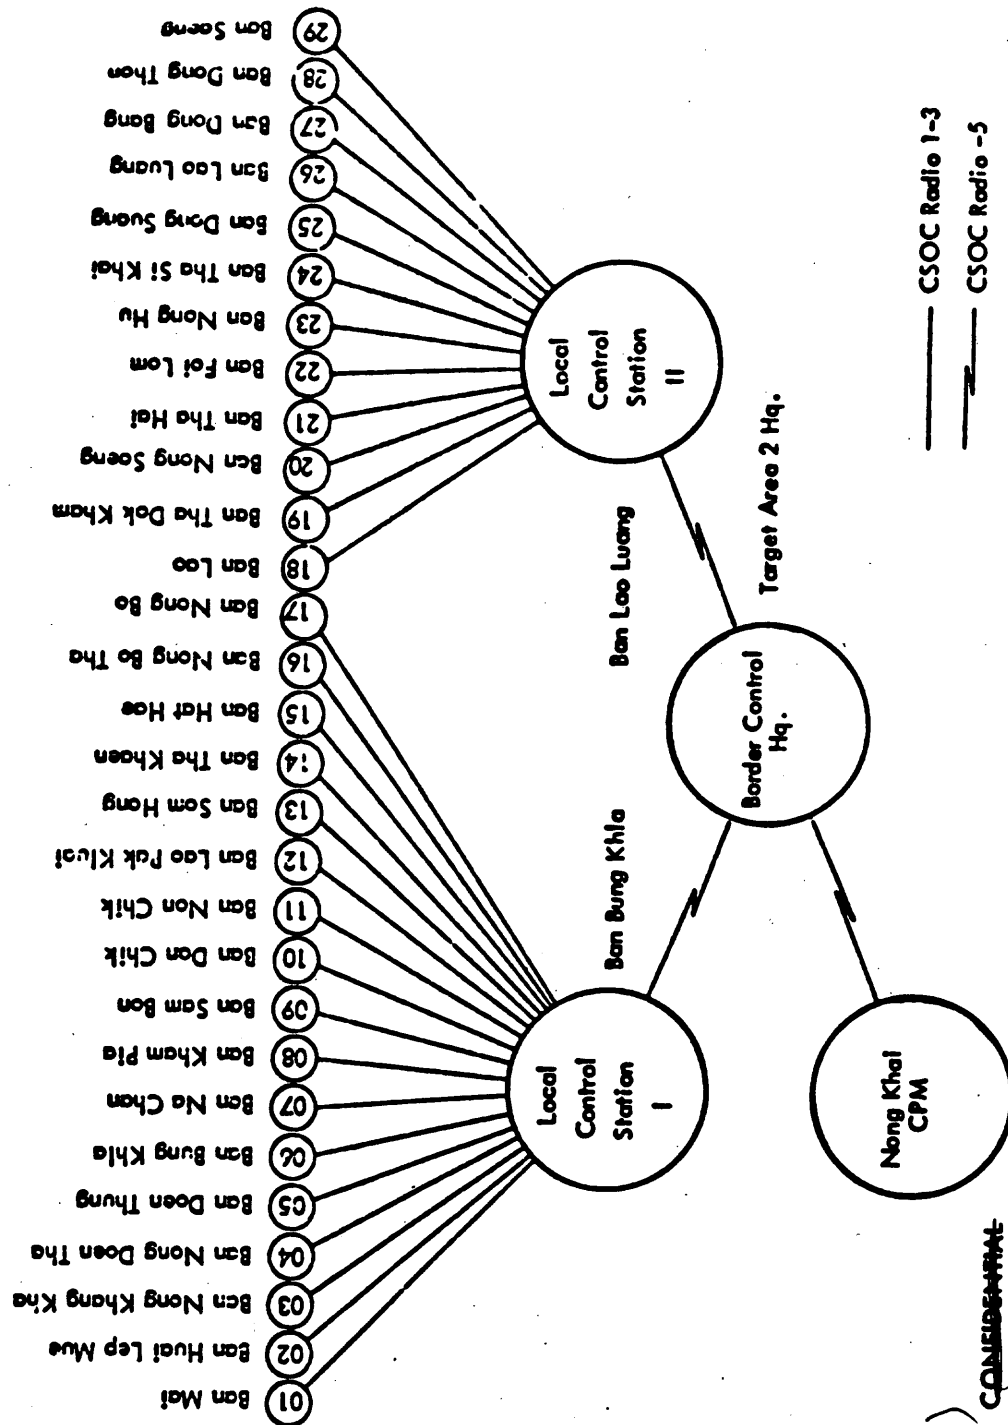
CONFIDENTIAL

Nong Khai CPM

Local Control Station I

Ban Bung Khla

Border Control Hq.

Ban Lao Luang

Target Area 2 Hq.

Local Control Station II

CSOC Radio 1-3

CSOC Radio -5

01 Ban Mai
02 Ban Huai Lep Mue
03 Ban Nong Khang Kha
04 Ban Nong Doan Tha
05 Ban Doan Thung
06 Ban Bung Khla
07 Ban Na Chan
08 Ban Kham Pia
09 Ban Sam Bon
10 Ban Don Chik
11 Ban Non Chik
12 Ban Lao Pak Kluai
13 Ban Som Hong
14 Ban Tha Khaen
15 Ban Hat Hae
16 Ban Nong Bo Tha
17 Ban Nong Bo
18 Ban Lao
19 Ban Tha Dok Kham
20 Ban Nong Saeng
21 Ban Tha Hai
22 Ban Foi Lom
23 Ban Nong Hu
24 Ban Tha Si Khai
25 Ban Dong Suang
26 Ban Lao Luang
27 Ban Dong Bang
28 Ban Dong Thon
29 Ban Saeng